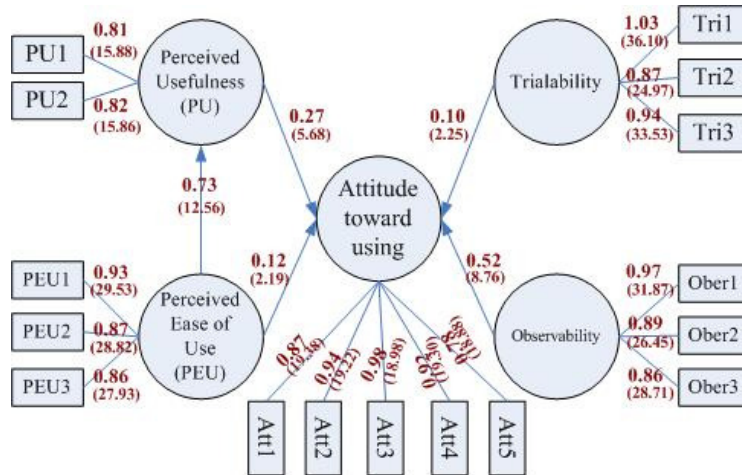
PU1
0.81
(15.88)
PU2
0.82
(15.86)
Perceived Usefulness (PU)
0.27
(5.68)
0.73
(12.56)
Attitude toward using
0.10
(2.25)
Trialability
1.03
(36.10)
Tri1
0.87
(24.97)
Tri2
0.94
(33.53)
Tri3
PEU1
0.93
(29.53)
PEU2
0.87
(28.82)
PEU3
0.86
(27.93)
Perceived Ease of Use (PEU)
0.12
(2.19)
0.52
(8.76)
Observability
0.97
(31.87)
Ober1
0.89
(26.45)
Ober2
0.86
(28.71)
Ober3
0.87
(19.58)
0.94
(19.22)
0.98
(18.98)
0.92
(16.30)
0.88
(18.83)
Att1
Att2
Att3
Att4
Att5